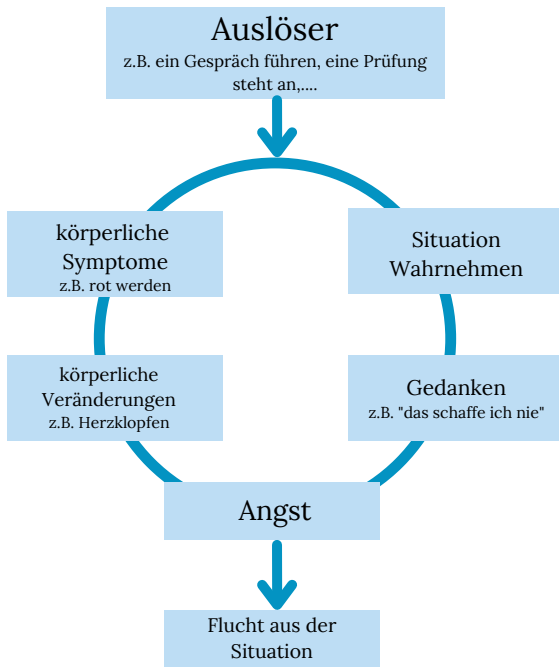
Auslöser
z.B. ein Gespräch führen, eine Prüfung steht an,....

körperliche Symptome
z.B. rot werden

Situation Wahrnehmen

körperliche Veränderungen
z.B. Herzklopfen

Gedanken
z.B. "das schaffe ich nie"

Angst

Flucht aus der Situation